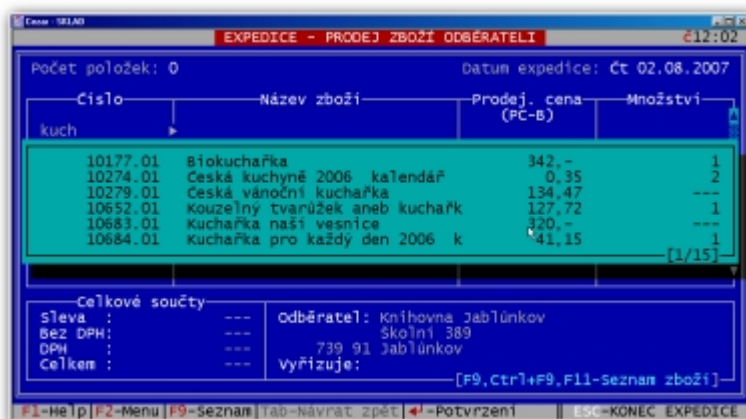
Cesar - SKLAD

EXPEDICE - PRODEJ ZBOŽÍ ODBĚRATELI

č12:02

Počet položek: 0

Datum expedice: Čt 02.08.2007

| Číslo | Název zboží | Prodej. cena (PC-B) | Množství |
|---|---|---|---|
| kuch | | | |
| 10177.01 | Biokuchařka | 342,- | 1 |
| 10274.01 | Česká kuchyně 2006 kalendář | 0,35 | 2 |
| 10279.01 | Česká vánoční kuchařka | 134,47 | --- |
| 10652.01 | Kouzelný tvarůžek aneb kuchařk | 127,72 | 1 |
| 10683.01 | Kuchařka naší vesnice | 320,- | --- |
| 10684.01 | Kuchařka pro každý den 2006 k | 41,15 | 1 |

[1/15]

Celkové součty
Sleva : ---
Bez DPH: ---
DPH : ---
Celkem : ---

Odběratel: Knihovna Jablůnkov
Školní 389
739 91 Jablůnkov
Vyřizuje:

[F9,Ctrl+F9,F11-Seznam zboží]

F1-Help F2-Menu F9-Seznam Tab-Návrat zpět ↵-Potvrzení ESC-KONEC EXPEDICE